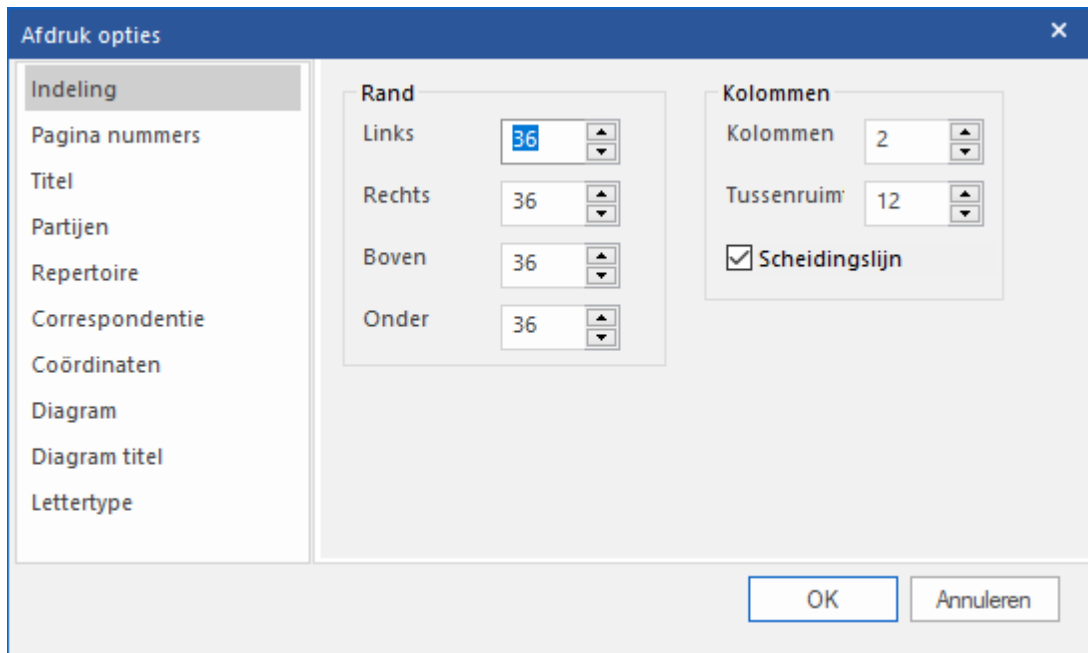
Afdruk opties

×

Indeling
Pagina nummers
Titel
Partijen
Repertoire
Correspondentie
Coördinaten
Diagram
Diagram titel
Lettertype

Rand
Links 36
Rechts 36
Boven 36
Onder 36

Kolommen
Kolommen 2
Tussenruim 12
Scheidingslijn

OK
Annuleren